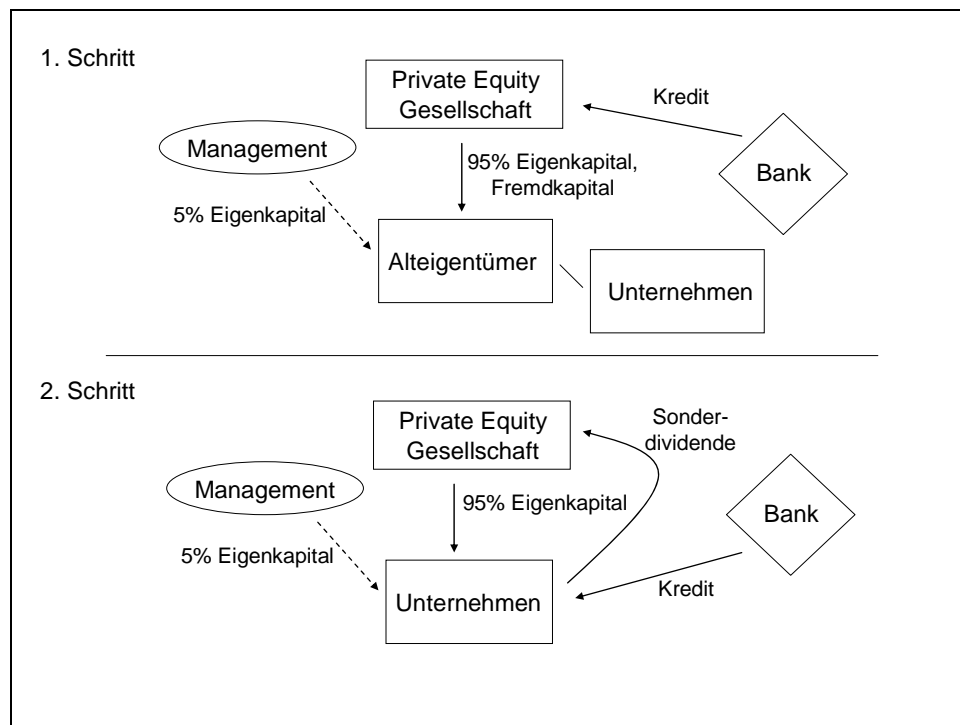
1. Schritt

Private Equity Gesellschaft

Kredit

Management

95% Eigenkapital, Fremdkapital

Bank

5% Eigenkapital

Alteigentümer

Unternehmen

2. Schritt

Private Equity Gesellschaft

Sonderdividende

Management

95% Eigenkapital

Bank

5% Eigenkapital

Unternehmen

Kredit